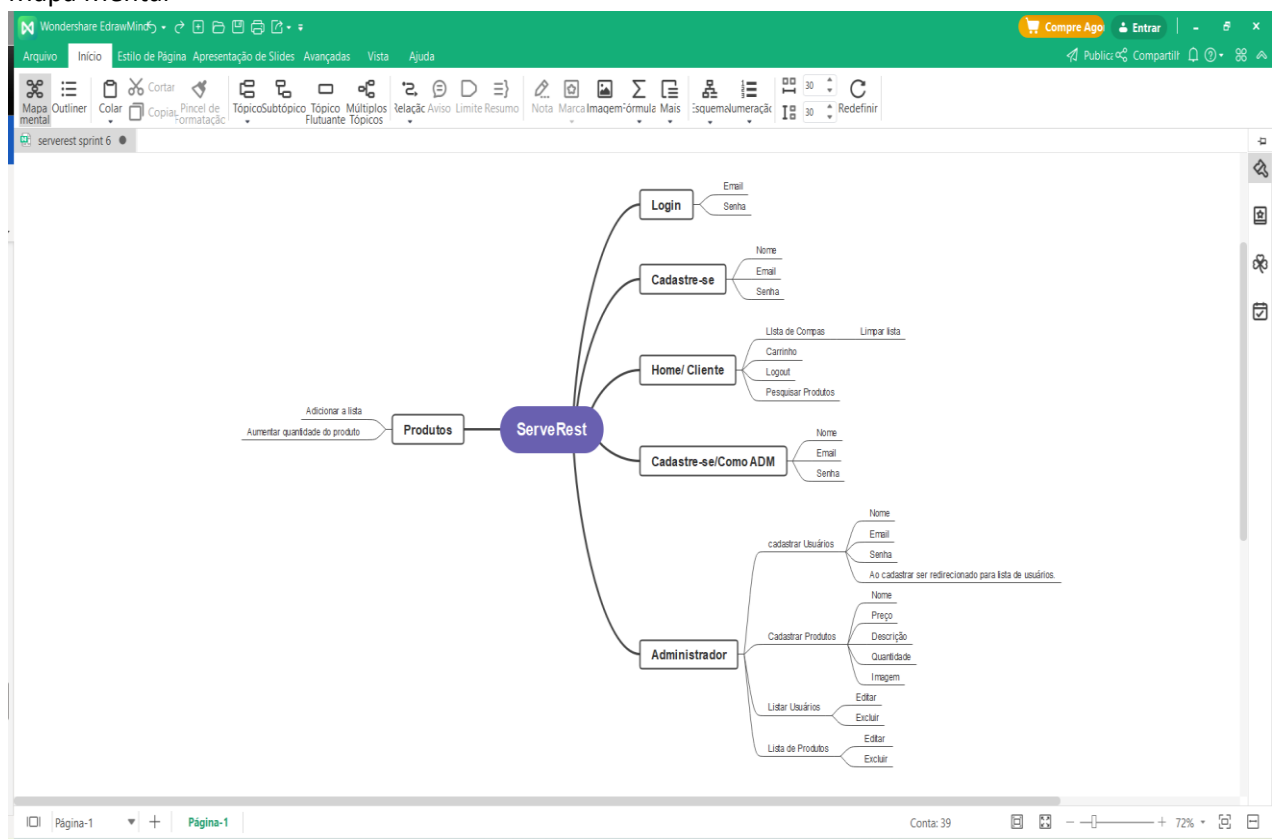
Mapa Mental

Wondershare EdrawMind

Compre Ago
Entrar

Arquivo Início Estilo de Página Apresentação de Slides Avançadas Vista Ajuda

Publica Compartilh

Mapa mental Outliner Colar Cortar Copiar Pincel de Formatação Tópico Subtópico Tópico Flutuante Múltiplos Tópicos Relação Aviso Limite Resumo Nota Marca Imagem Fórmula Mais Esquema Numeração 30 30 Redefinir

serverest sprint 6

ServeRest

Login
Email
Senha

Cadastre-se
Nome
Email
Senha

Home/ Cliente
Lista de Compas
Limpar lista
Carrinho
Logout
Pesquisar Produtos

Cadastre-se/Como ADM
Nome
Email
Senha

Administrador
cadastrar Usuários
Nome
Email
Senha
Ao cadastrar ser redirecionado para lista de usuários.
Cadastrar Produtos
Nome
Preço
Descrição
Quantidade
Imagem
Listar Usuários
Editar
Excluir
Lista de Produtos
Editar
Excluir

Produtos
Adicionar a lista
Aumentar quantidade do produto

Página-1 Página-1

Conta: 39

72%